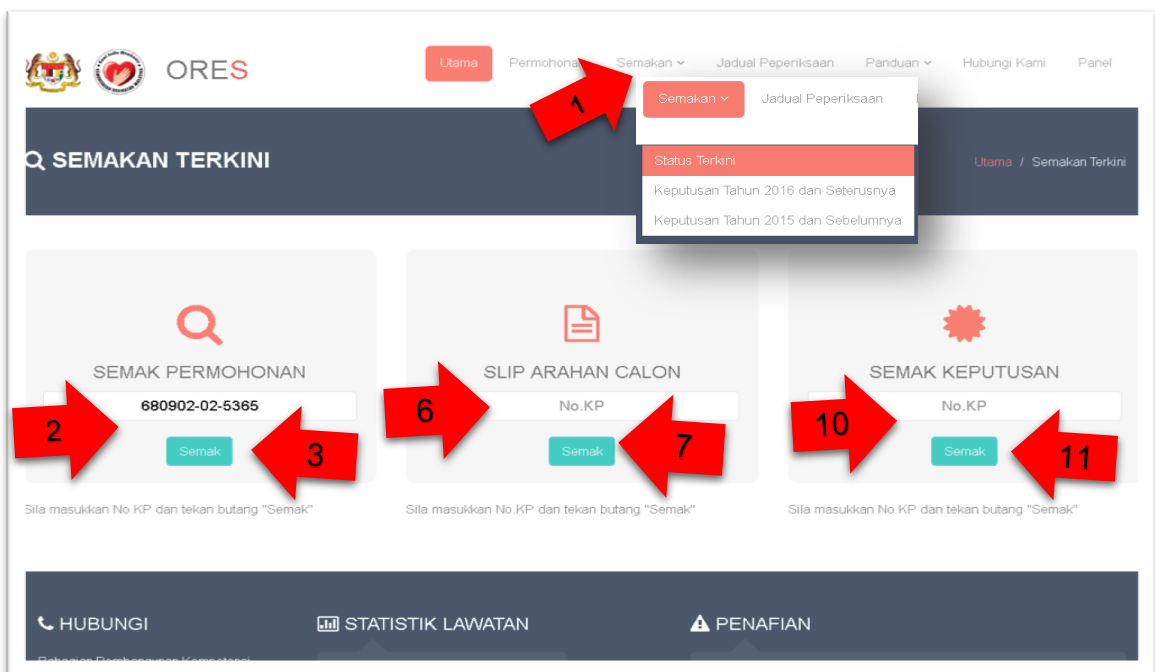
ORES

Utama Permohona Semakan Jadual Peperiksaan Panduan Hubungi Kami Panel

1

Semakan Jadual Peperiksaan

Status Terkini
Keputusan Tahun 2016 dan Seterusnya
Keputusan Tahun 2015 dan Sebelumnya

SEMAKAN TERKINI

Utama / Semakan Terkini

SEMAK PERMOHONAN

680902-02-5365

2

Semak

3

Sila masukkan No.KP dan tekan butang "Semak"

SLIP ARAHAN CALON

6

No.KP

Semak

7

Sila masukkan No.KP dan tekan butang "Semak"

SEMAK KEPUTUSAN

10

No.KP

Semak

11

Sila masukkan No.KP dan tekan butang "Semak"

HUBUNGI

STATISTIK LAWATAN

PENAFIAN

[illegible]